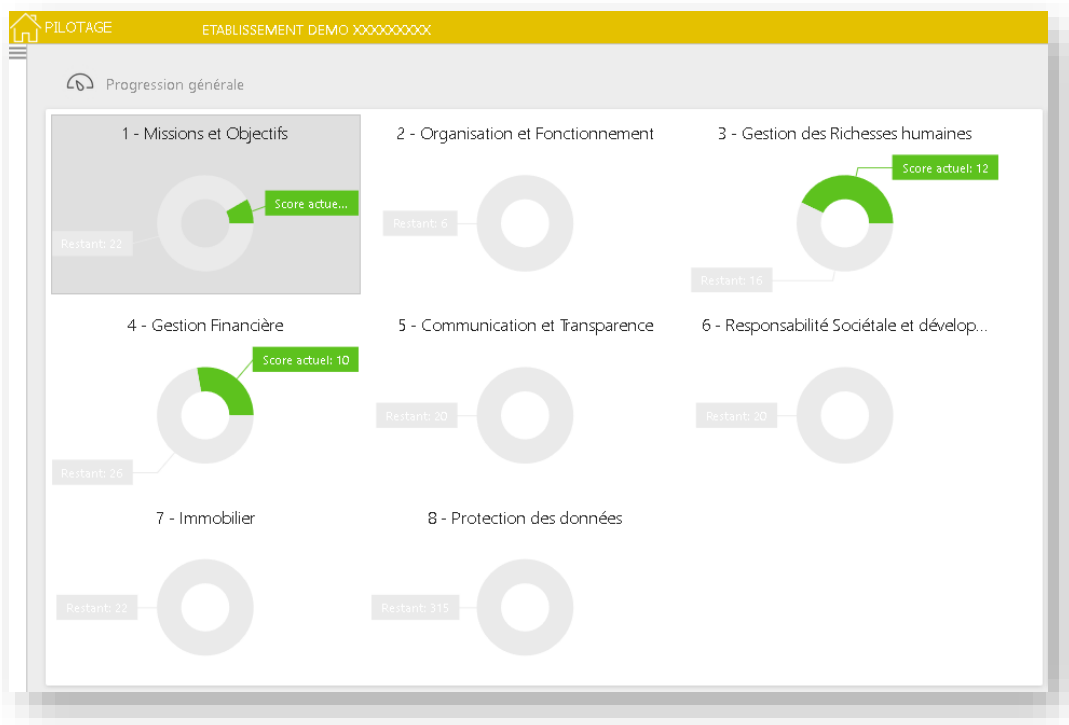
PILOTAGE ETABLISSEMENT DEMO XXXXXXXXX

Progression générale

1 - Missions et Objectifs

Score actue...

Restant: 22

2 - Organisation et Fonctionnement

Restant: 6

3 - Gestion des Richesses humaines

Score actuel: 12

Restant: 16

4 - Gestion Financière

Score actuel: 10

Restant: 26

5 - Communication et Transparence

Restant: 20

6 - Responsabilité Sociétale et dévelop...

Restant: 20

7 - Immobilier

Restant: 22

8 - Protection des données

Restant: 315